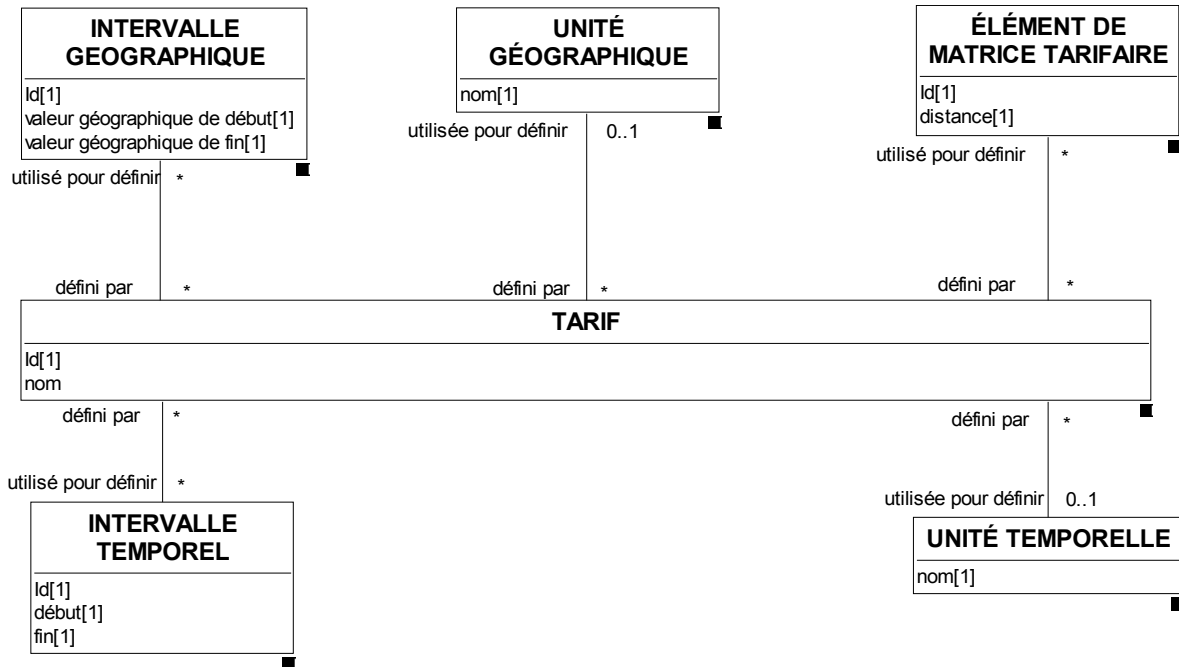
INTERVALLE GEOGRAPHIQUE
Id[1]
valeur géographique de début[1]
valeur géographique de fin[1]

UNITÉ GÉOGRAPHIQUE
nom[1]

ÉLÉMENT DE MATRICE TARIFAIRE
Id[1]
distance[1]

utilisé pour définir *
utilisée pour définir 0..1
utilisé pour définir *

défini par *
défini par *
défini par *

TARIF
Id[1]
nom

défini par *
défini par *

utilisé pour définir *
utilisée pour définir 0..1

INTERVALLE TEMPOREL
Id[1]
début[1]
fin[1]

UNITÉ TEMPORELLE
nom[1]